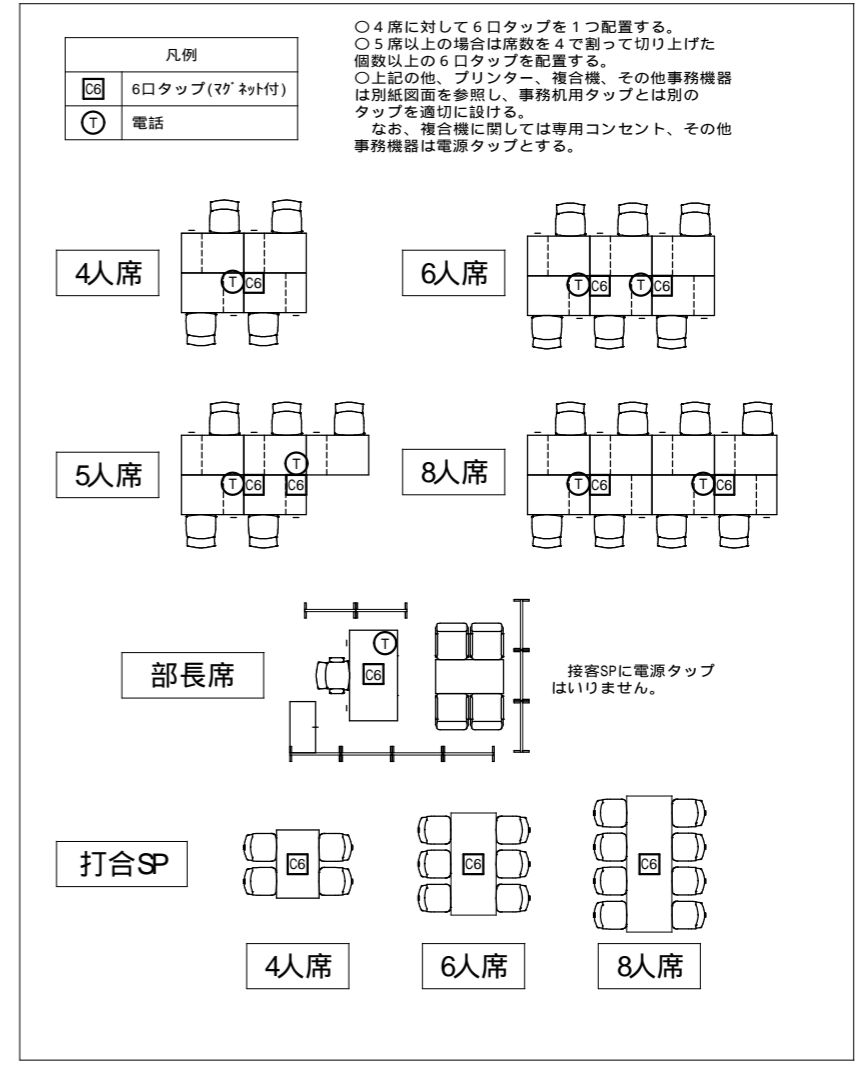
| 凡例 | |
|---|---|
| C6 | 6口タップ(マグネット付) |
| T | 電話 |

○４席に対して６口タップを１つ配置する。
○５席以上の場合は席数を４で割って切り上げた個数以上の６口タップを配置する。
○上記の他、プリンター、複合機、その他事務機器は別紙図面を参照し、事務机用タップとは別のタップを適切に設ける。
　なお、複合機に関しては専用コンセント、その他事務機器は電源タップとする。

4人席

T C6

6人席

T C6 T C6

5人席

T

T C6 C6

8人席

T C6 T C6

部長席

T

C6

接客SPに電源タップはいりません。

打合SP

C6

C6

C6

4人席

6人席

8人席